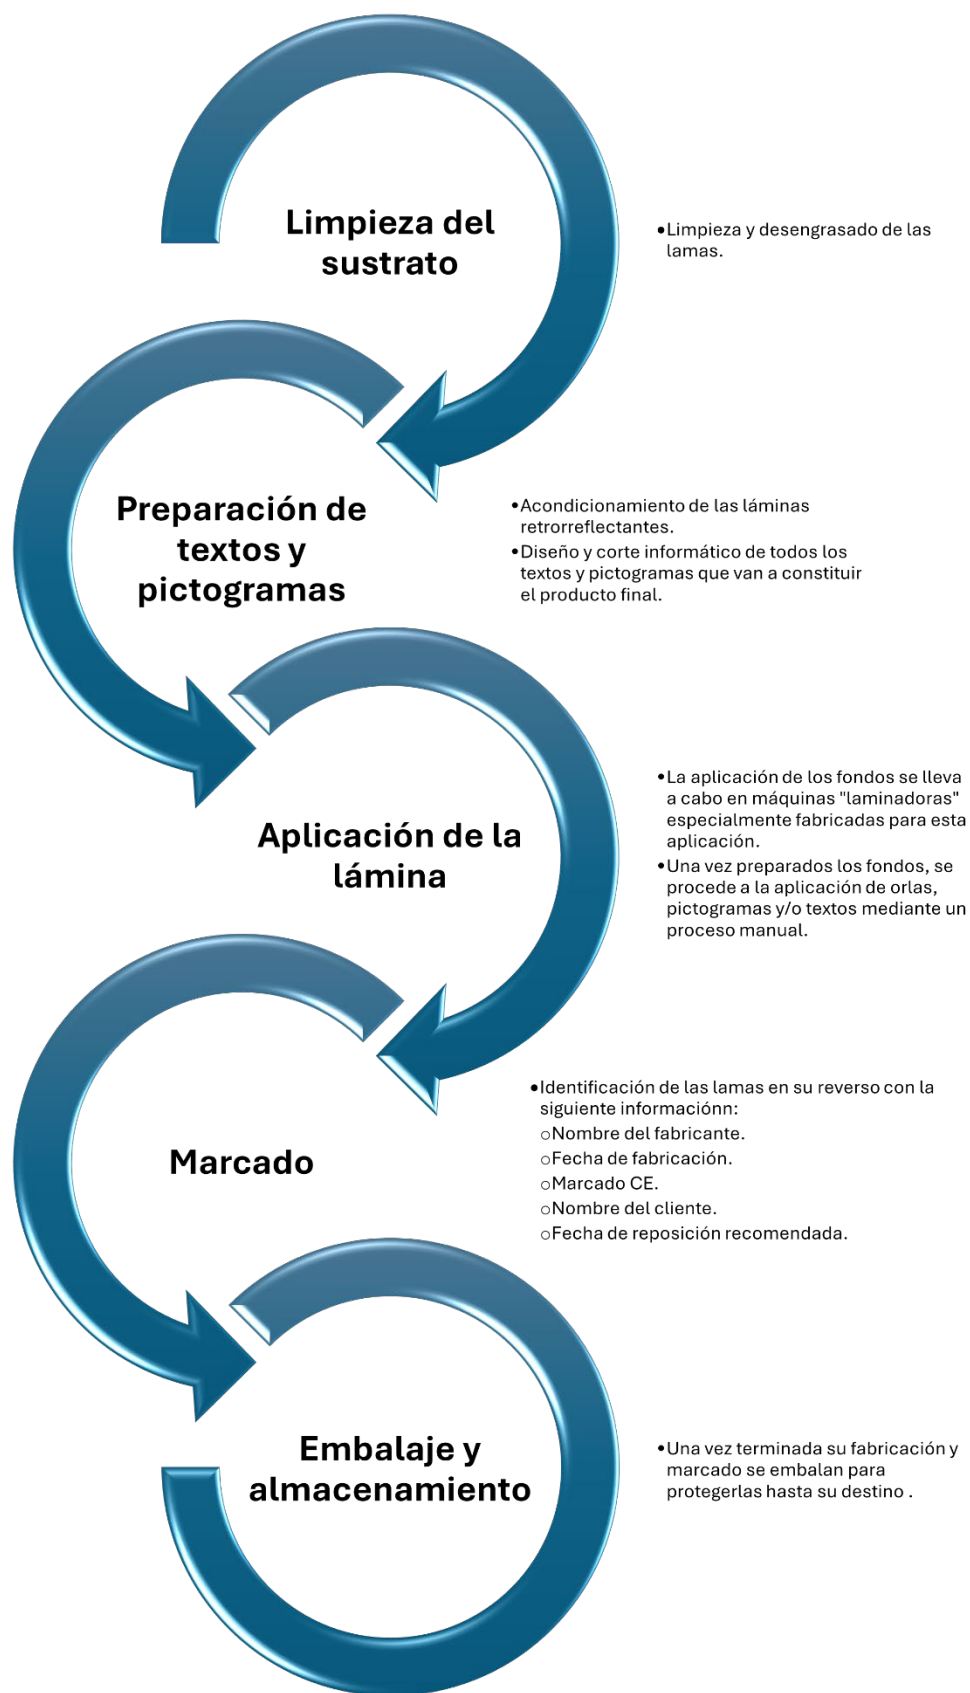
Limpieza del sustrato

• Limpieza y desengrasado de las lamas.

Preparación de textos y pictogramas

• Acondicionamiento de las láminas retrorreflectantes.
• Diseño y corte informático de todos los textos y pictogramas que van a constituir el producto final.

Aplicación de la lámina

• La aplicación de los fondos se lleva a cabo en máquinas "laminadoras" especialmente fabricadas para esta aplicación.
• Una vez preparados los fondos, se procede a la aplicación de orlas, pictogramas y/o textos mediante un proceso manual.

Marcado

• Identificación de las lamas en su reverso con la siguiente informaciónn:
○ Nombre del fabricante.
○ Fecha de fabricación.
○ Marcado CE.
○ Nombre del cliente.
○ Fecha de reposición recomendada.

Embalaje y almacenamiento

• Una vez terminada su fabricación y marcado se embalan para protegerlas hasta su destino .